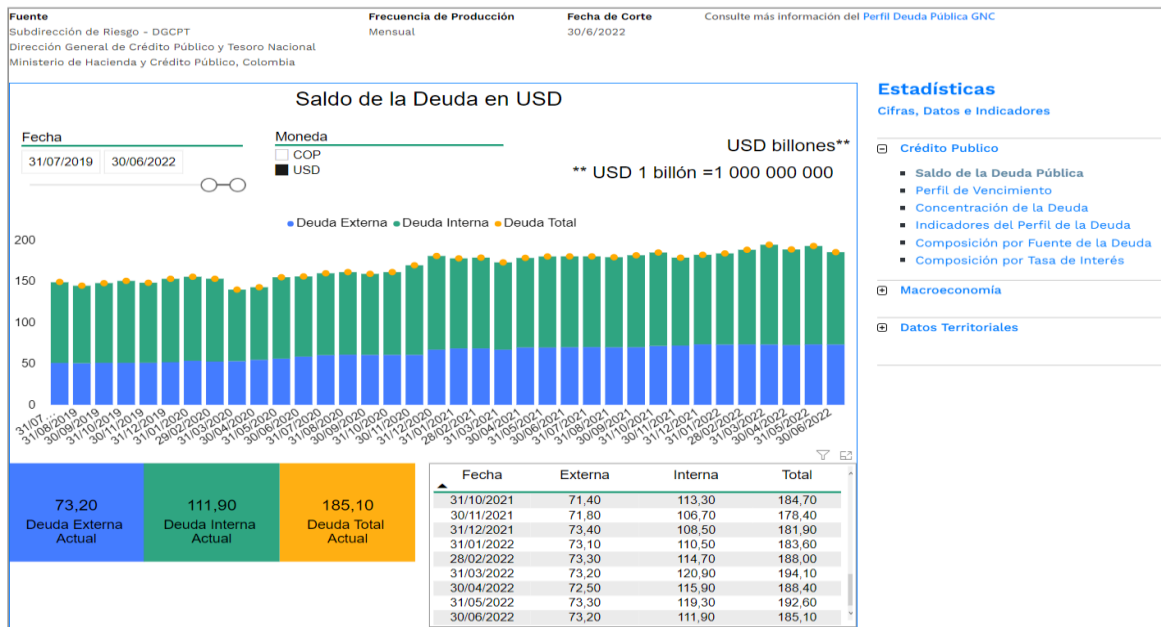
Fuente
Subdirección de Riesgo - DGCPT
Dirección General de Crédito Público y Tesoro Nacional
Ministerio de Hacienda y Crédito Público, Colombia

Frecuencia de Producción
Mensual

Fecha de Corte
30/6/2022

Consulte más información del Perfil Deuda Pública GNC

Saldo de la Deuda en USD

Fecha
31/07/2019 30/06/2022

Moneda
COP
USD

USD billones**
** USD 1 billón =1 000 000 000

Deuda Externa Deuda Interna Deuda Total

200
150
100
50
0

31/07... 31/08/2019 30/09/2019 31/10/2019 30/11/2019 31/12/2019 31/01/2020 29/02/2020 31/03/2020 30/04/2020 31/05/2020 30/06/2020 31/07/2020 31/08/2020 30/09/2020 31/10/2020 30/11/2020 31/12/2020 31/01/2021 28/02/2021 31/03/2021 30/04/2021 31/05/2021 30/06/2021 31/07/2021 31/08/2021 30/09/2021 31/10/2021 30/11/2021 31/12/2021 31/01/2022 28/02/2022 31/03/2022 30/04/2022 31/05/2022 30/06/2022

73,20
Deuda Externa Actual

111,90
Deuda Interna Actual

185,10
Deuda Total Actual

| Fecha | Externa | Interna | Total |
|---|---|---|---|
| 31/10/2021 | 71,40 | 113,30 | 184,70 |
| 30/11/2021 | 71,80 | 106,70 | 178,40 |
| 31/12/2021 | 73,40 | 108,50 | 181,90 |
| 31/01/2022 | 73,10 | 110,50 | 183,60 |
| 28/02/2022 | 73,30 | 114,70 | 188,00 |
| 31/03/2022 | 73,20 | 120,90 | 194,10 |
| 30/04/2022 | 72,50 | 115,90 | 188,40 |
| 31/05/2022 | 73,30 | 119,30 | 192,60 |
| 30/06/2022 | 73,20 | 111,90 | 185,10 |

Estadísticas
Cifras, Datos e Indicadores

Crédito Publico
Saldo de la Deuda Pública
Perfil de Vencimiento
Concentración de la Deuda
Indicadores del Perfil de la Deuda
Composición por Fuente de la Deuda
Composición por Tasa de Interés

Macroeconomía

Datos Territoriales